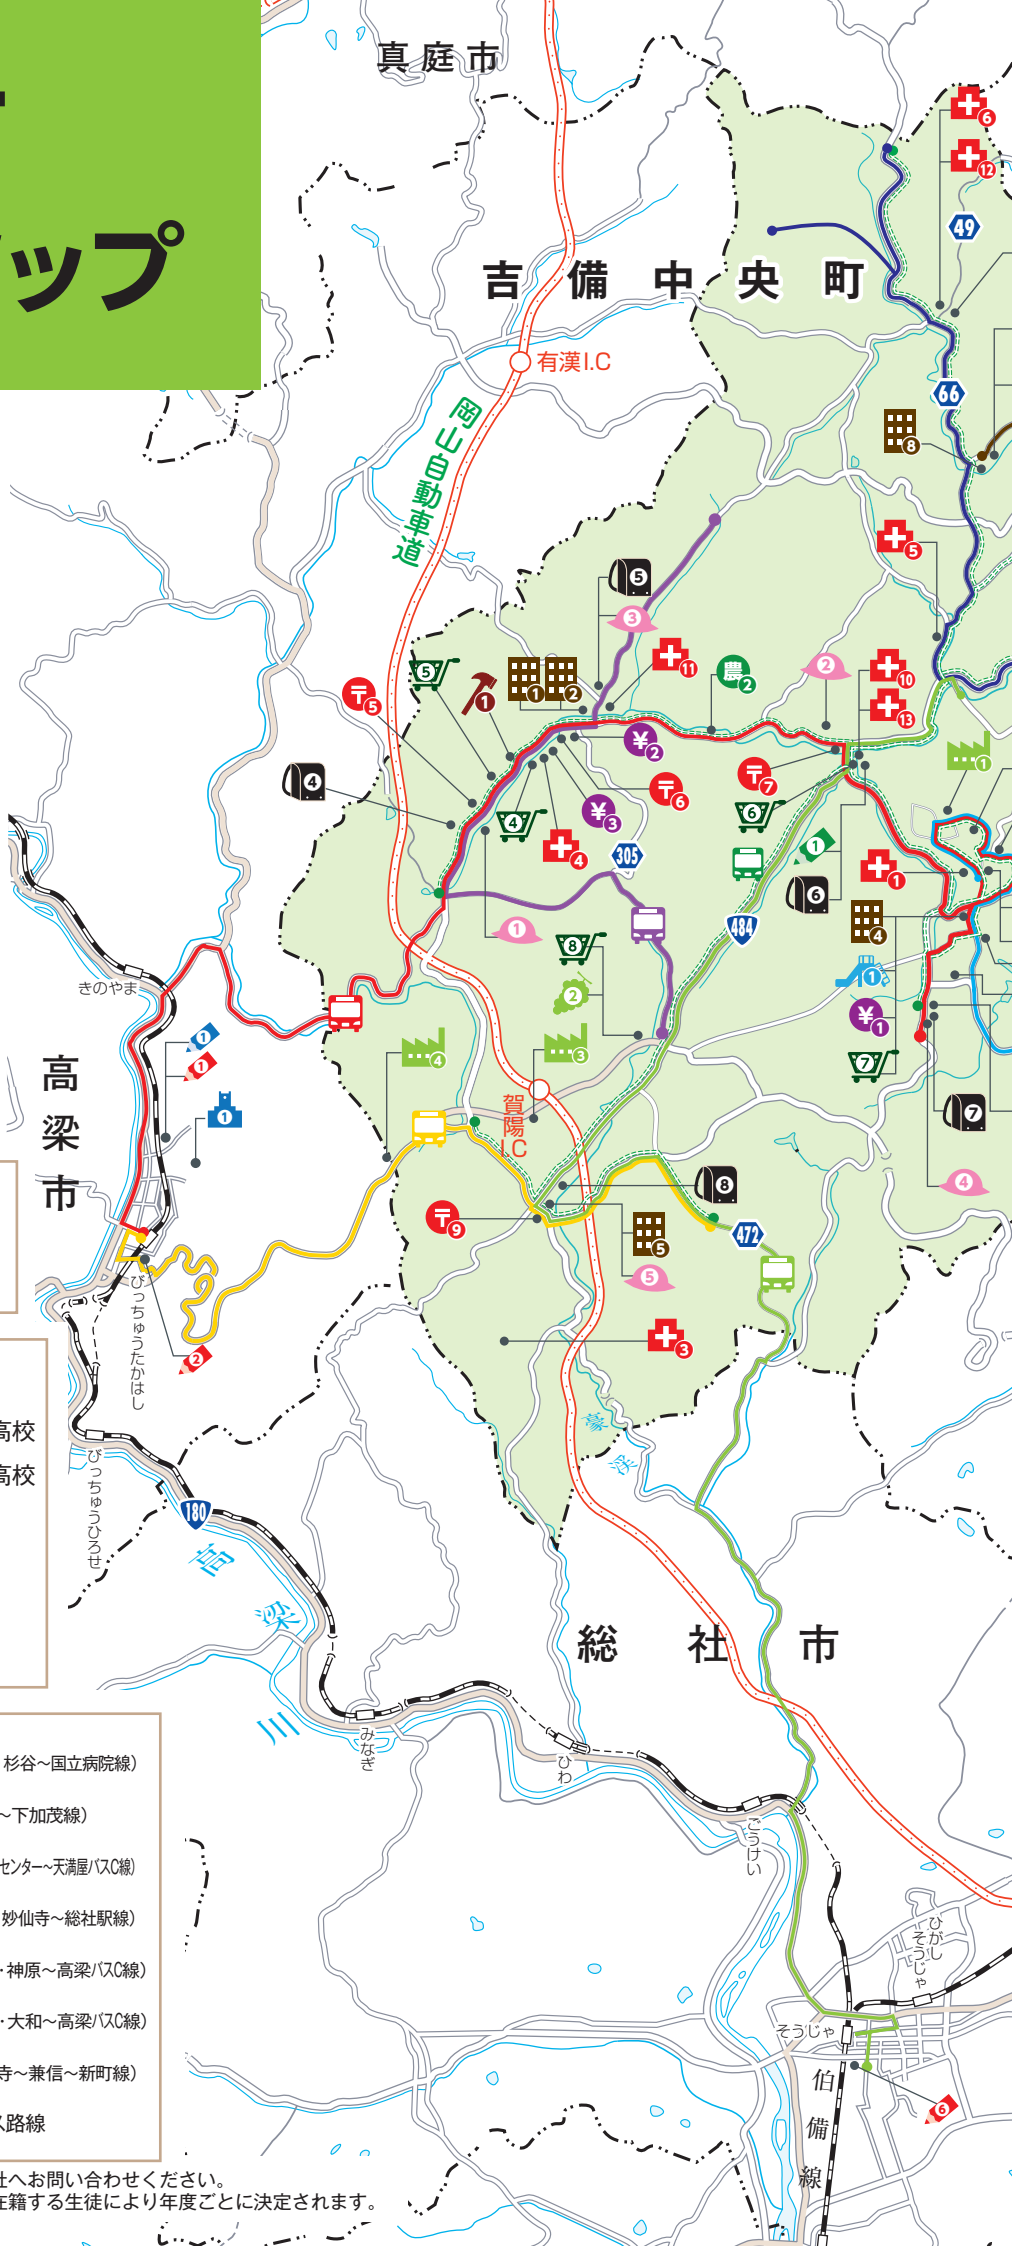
ップ

真庭市

吉備中央町

有漢I.C

岡山自動車道

賀陽I.C

高梁市

総社市

きのやま

びっちゅうたかはし

びっちゅうひろせ

高梁川

みなぎ

ひわ

ごうけい

そうじゃ

ひがしそうじゃ

伯備線

豪渓

49
66
305
484
472
180

高校
高校

杉谷～国立病院線)
～下加茂線)
センター～天満屋バスC線)
妙仙寺～総社駅線)
・神原～高梁バスC線)
・大和～高梁バスC線)
寺～兼信～新町線)
路線

社へお問い合わせください。
在籍する生徒により年度ごとに決定されます。